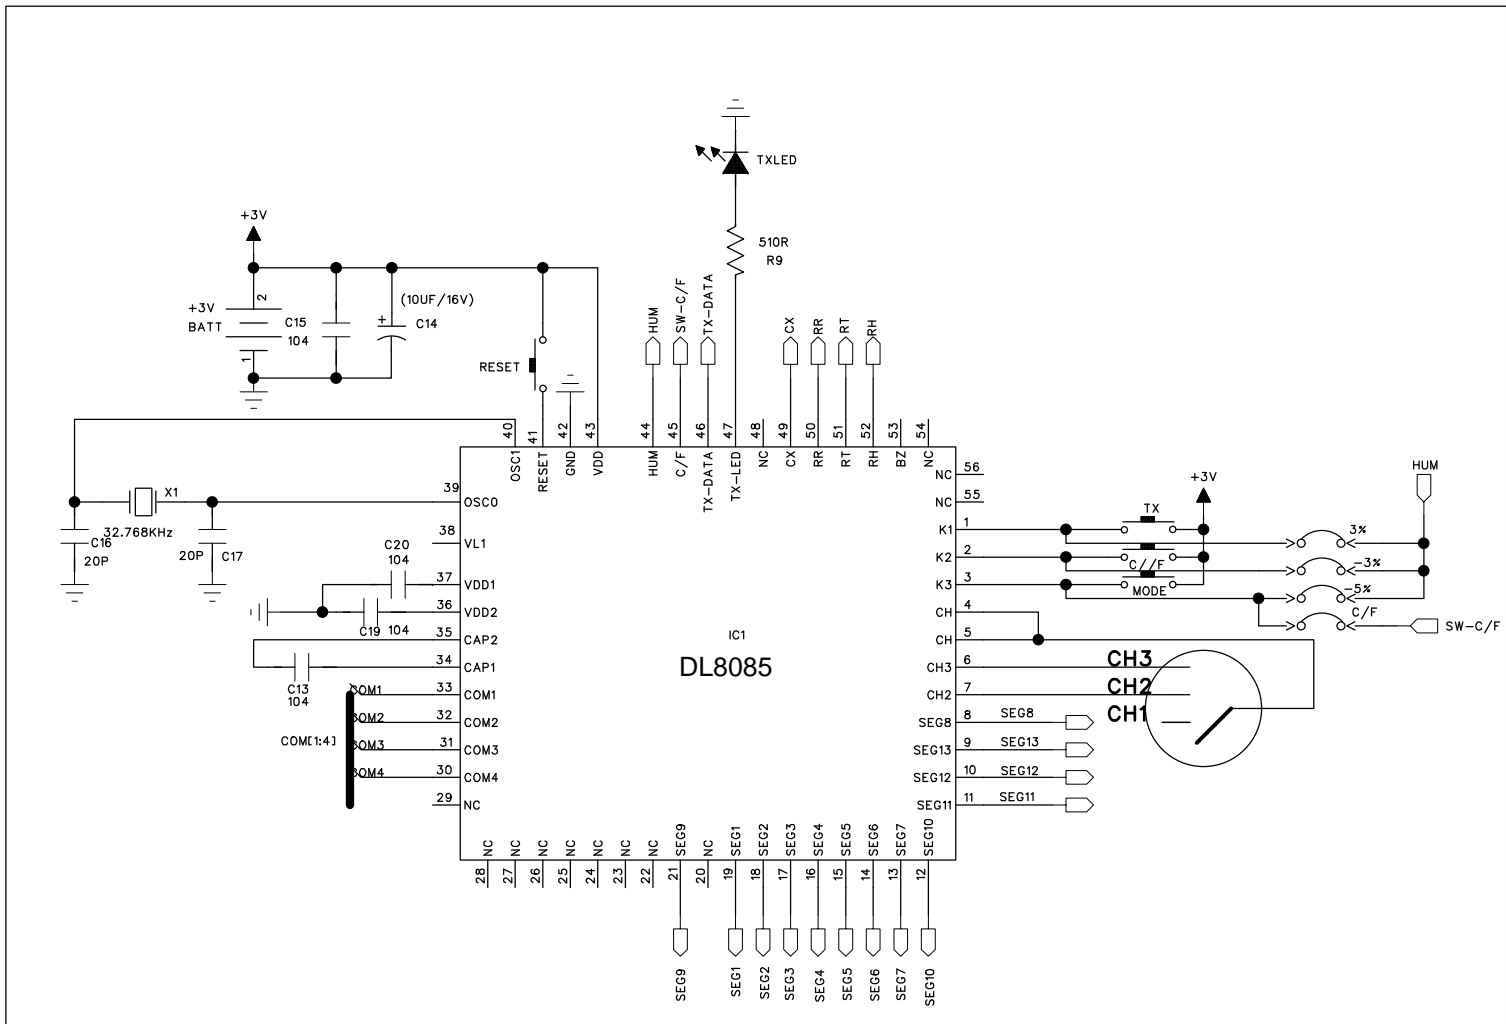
TXLED

510R
R9

+3V

+3V
BATT
2
1
C15
104
(10UF/16V)
C14

RESET

HUM SW-C/F TX-DATA
CX RR RT RH

40 41 42 43 44 45 46 47 48 49 50 51 52 53 54
OSC1 RESET GND VDD HUM C/F TX-DATA TX-LED NC CX RR RT RH BZ NC

X1
32.768KHz
C16
20P
20P C17

39 OSC0
38 VL1
C20
104
37 VDD1
36 VDD2
C19 104
35 CAP2
34 CAP1
C13
104
33 COM1
32 COM2
31 COM3
30 COM4
29 NC
COM1
COM2
COM3
COM4
COM[1:4]

IC1
DL8085

NC 56
NC 55
K1 1
K2 2
K3 3
CH 4
CH 5
CH3 6
CH2 7
SEG8 8
SEG13 9
SEG12 10
SEG11 11

+3V
TX
C//F
MODE
HUM
3%
-3%
-5%
C/F
SW-C/F

SEG8
SEG13
SEG12
SEG11

CH3
CH2
CH1

NC NC NC NC NC NC NC SEG9 NC SEG1 SEG2 SEG3 SEG4 SEG5 SEG6 SEG7 SEG10
28 27 26 25 24 23 22 21 20 19 18 17 16 15 14 13 12

SEG9 SEG1 SEG2 SEG3 SEG4 SEG5 SEG6 SEG7 SEG10